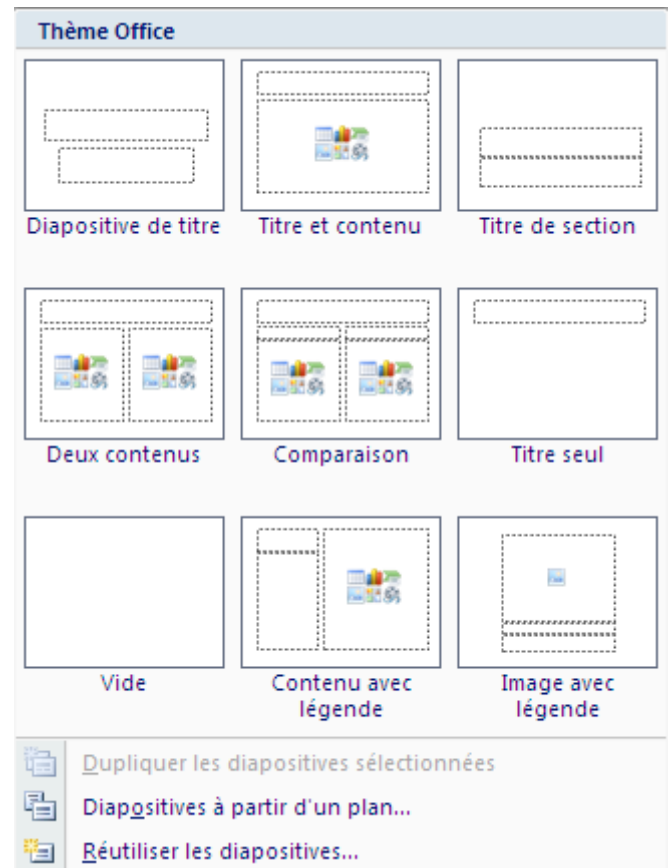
Thème Office

Diapositive de titre

Titre et contenu

Titre de section

Deux contenus

Comparaison

Titre seul

Vide

Contenu avec légende

Image avec légende

Dupliquer les diapositives sélectionnées

Diapositives à partir d'un plan...

Réutiliser les diapositives...